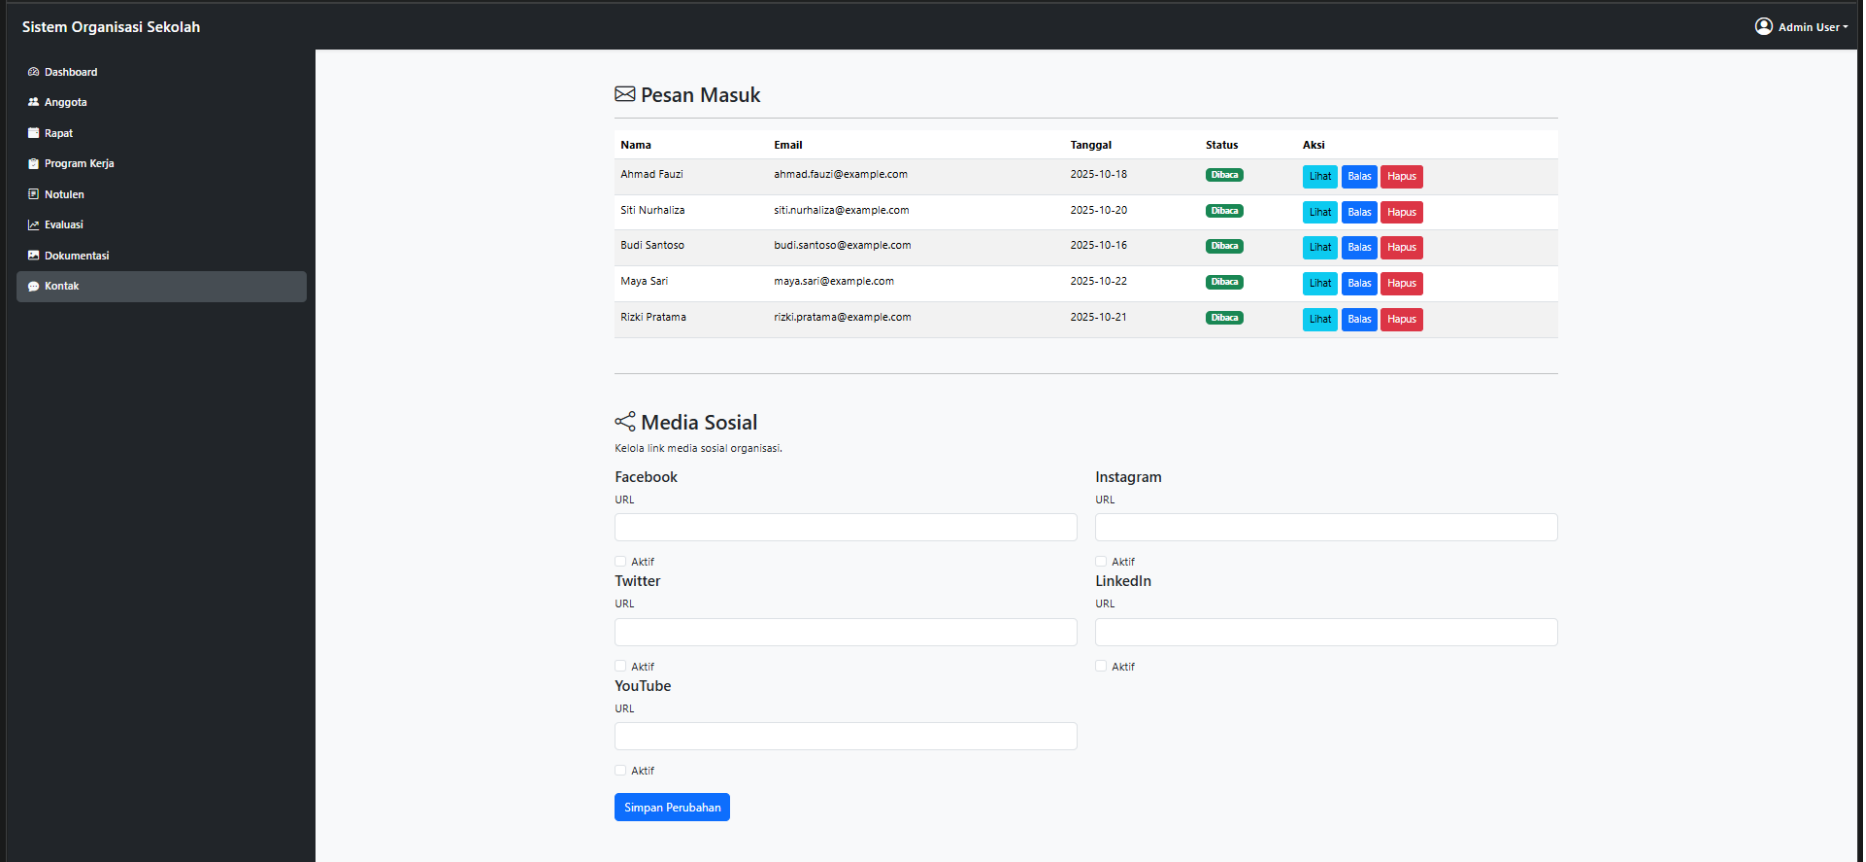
Sistem Organisasi Sekolah

Admin User

Dashboard
Anggota
Rapat
Program Kerja
Notulen
Evaluasi
Dokumentasi
Kontak

Pesan Masuk

| Nama | Email | Tanggal | Status | Aksi |
|---|---|---|---|---|
| Ahmad Fauzi | ahmad.fauzi@example.com | 2025-10-18 | Dibaca | Lihat Balas Hapus |
| Siti Nurhaliza | siti.nurhaliza@example.com | 2025-10-20 | Dibaca | Lihat Balas Hapus |
| Budi Santoso | budi.santoso@example.com | 2025-10-16 | Dibaca | Lihat Balas Hapus |
| Maya Sari | maya.sari@example.com | 2025-10-22 | Dibaca | Lihat Balas Hapus |
| Rizki Pratama | rizki.pratama@example.com | 2025-10-21 | Dibaca | Lihat Balas Hapus |

Media Sosial

Kelola link media sosial organisasi.

Facebook
URL
Aktif

Instagram
URL
Aktif

Twitter
URL
Aktif

LinkedIn
URL
Aktif

YouTube
URL
Aktif

Simpan Perubahan